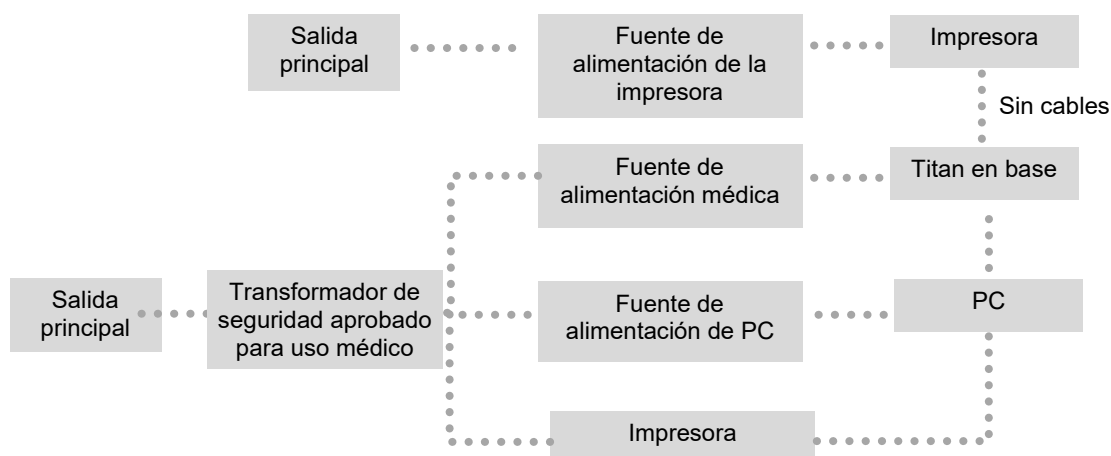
Salida principal

Fuente de alimentación de la impresora

Impresora

Sin cables

Fuente de alimentación médica

Titan en base

Salida principal

Transformador de seguridad aprobado para uso médico

Fuente de alimentación de PC

PC

Impresora